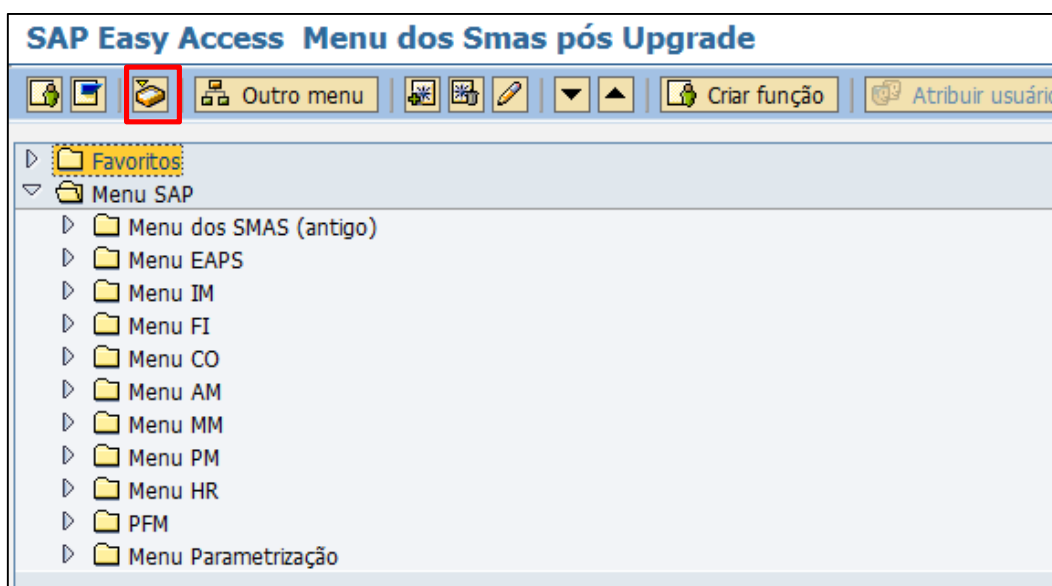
SAP Easy Access Menu dos Smas pós Upgrade

Outro menu
Criar função
Atribuir usuári

Favoritos
Menu SAP
Menu dos SMAS (antigo)
Menu EAPS
Menu IM
Menu FI
Menu CO
Menu AM
Menu MM
Menu PM
Menu HR
PFM
Menu Parametrização